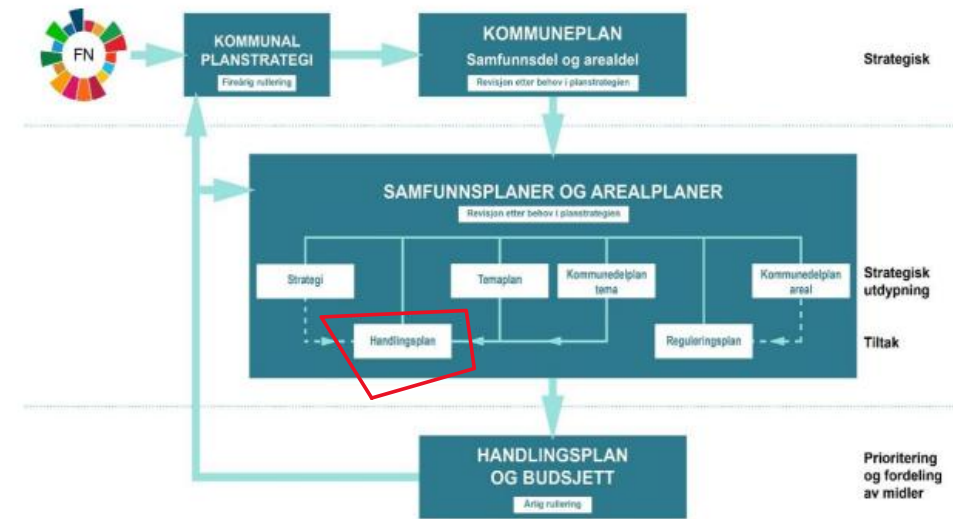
FN

KOMMUNAL PLANSTRATEGI

Fireårig rullering

KOMMUNEPLAN

Samfunnsdel og arealdel

Revisjon etter behov i planstrategien

Strategisk

SAMFUNNSPLANER OG AREALPLANER

Revisjon etter behov i planstrategien

Strategi

Temaplan

Kommunedelplan tema

Kommunedelplan areal

Strategisk utdypning

Handlingsplan

Reguleringsplan

Tiltak

HANDLINGSPLAN OG BUDSJETT

Årlig rullering

Prioritering og fordeling av midler